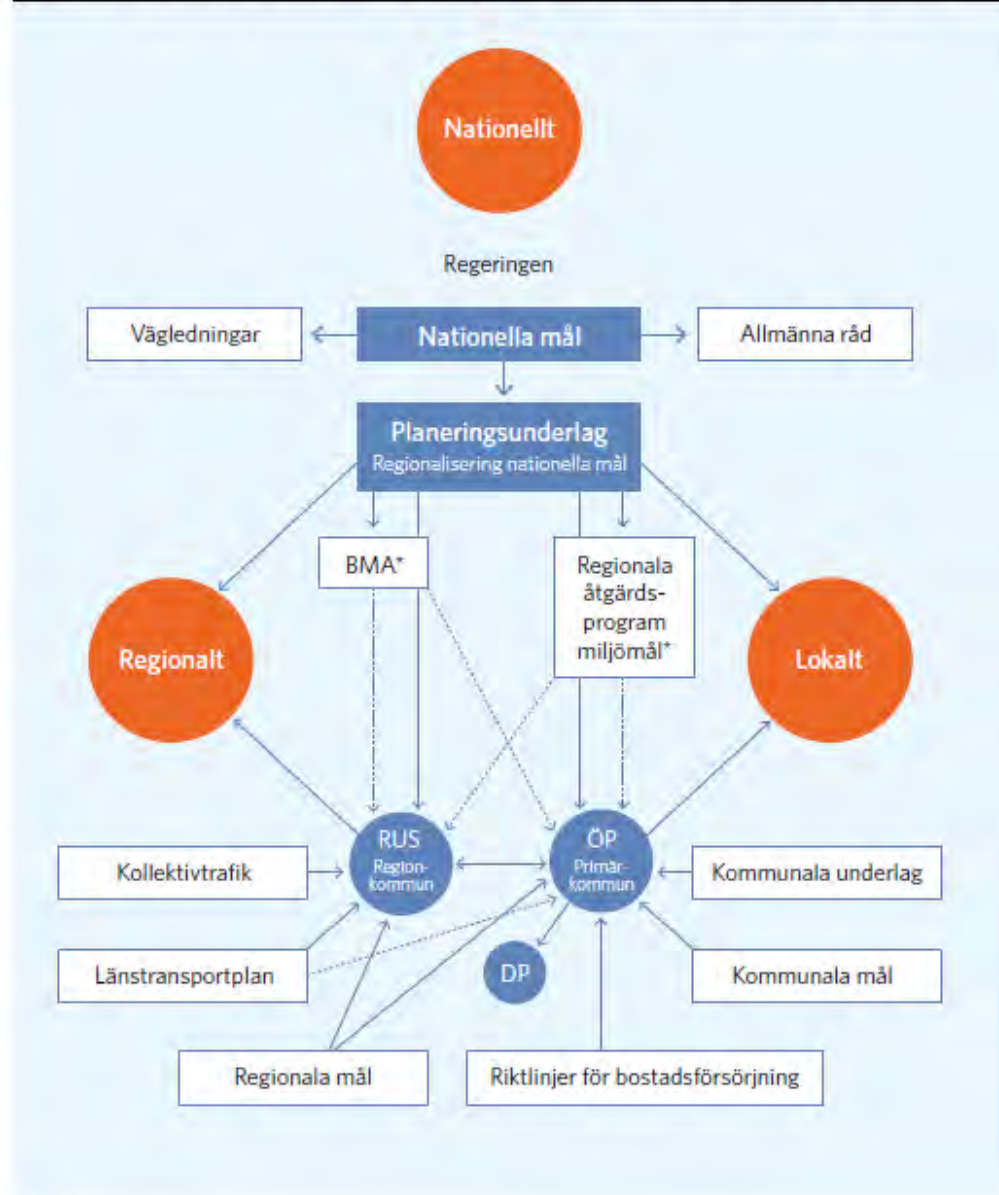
Nationellt

Regeringen

Vägledningar

Nationella mål

Allmänna råd

Planeringsunderlag
Regionalisering nationella mål

BMA*

Regionala åtgärdsprogram miljömål*

Regionalt

Lokalt

RUS
Regionkommun

ÖP
Primärkommun

Kollektivtrafik

Kommunala underlag

Länstransportplan

DP

Kommunala mål

Regionala mål

Riktlinjer för bostadsförsörjning